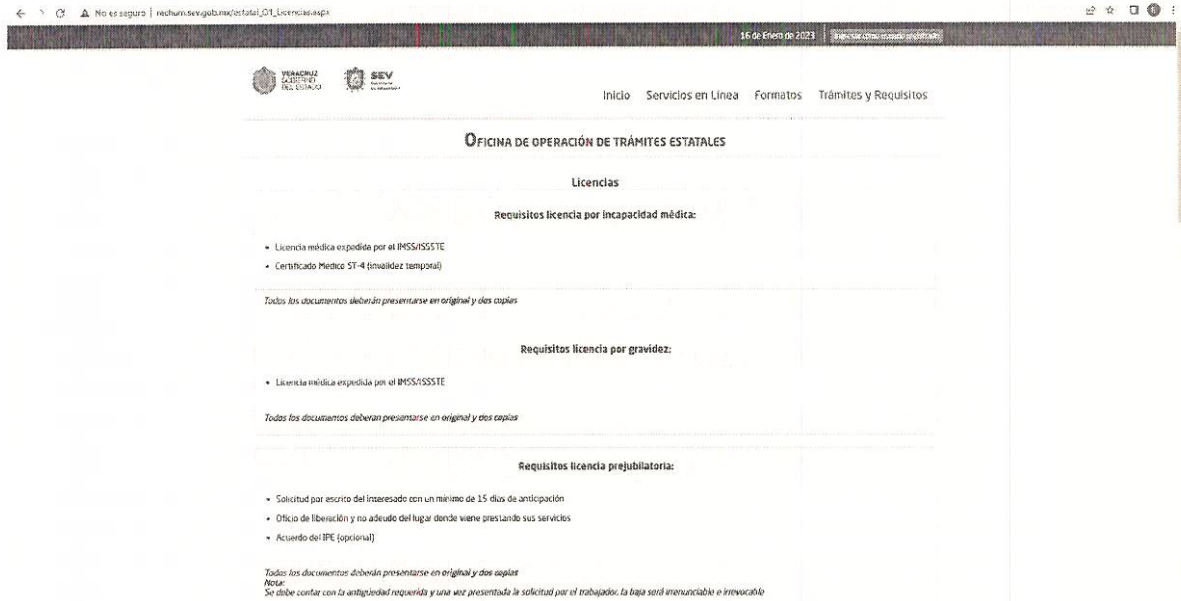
No es seguro | rechum.sev.gob.mx/estatal_01_Licencias.aspx

16 de Enero de 2023 | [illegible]

VERACRUZ GOBIERNO DEL ESTADO

SEV

Inicio Servicios en Línea Formatos Trámites y Requisitos

Oficina de operación de trámites estatales

Licencias

Requisitos licencia por incapacidad médica:

- Licencia médica expedida por el IMSS/ISSSTE
- Certificado Medico ST-4 (invalidez temporal)

Todos los documentos deberán presentarse en original y dos copias

Requisitos licencia por gravidez:

- Licencia médica expedida por el IMSS/ISSSTE

Todos los documentos deberan presentarse en original y dos copias

Requisitos licencia prejubilatoria:

- Solicitud por escrito del interesado con un mínimo de 15 días de anticipación
- Oficio de liberación y no adeudo del lugar donde viene prestando sus servicios
- Acuerdo del IPE (opcional)

Todos los documentos deberán presentarse en original y dos copias
Nota:
Se debe contar con la antigüedad requerida y una vez presentada la solicitud por el trabajador, la baja será irrenunciable e irrevocable